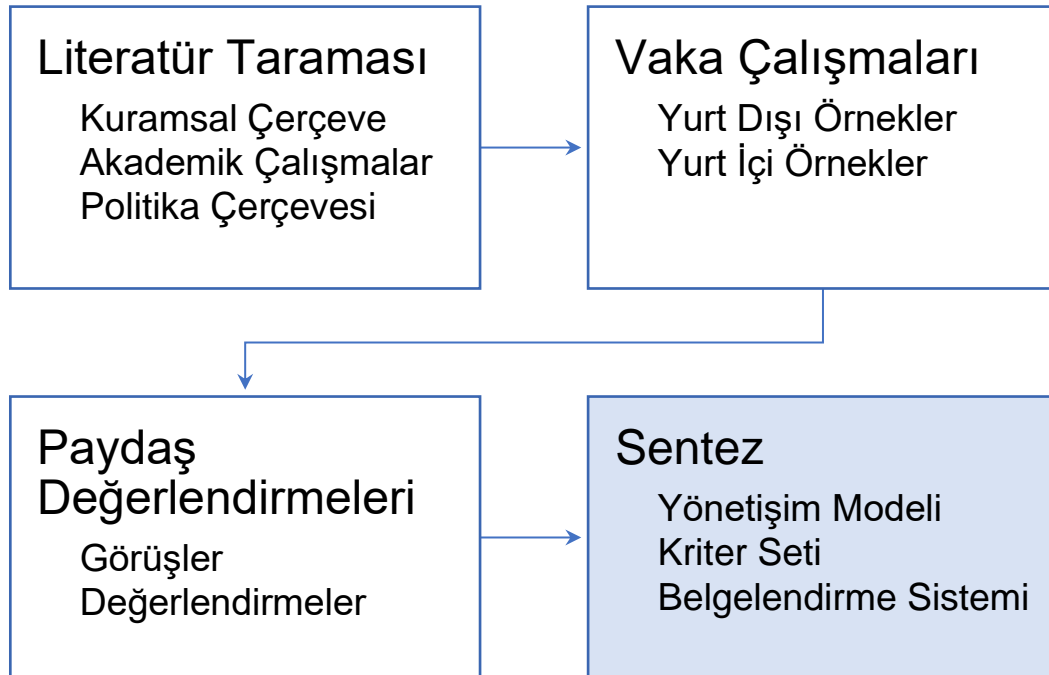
Literatür Taraması
Kuramsal Çerçeve
Akademik Çalışmalar
Politika Çerçevesi

Vaka Çalışmaları
Yurt Dışı Örnekler
Yurt İçi Örnekler

Paydaş Değerlendirmeleri
Görüşler
Değerlendirmeler

Sentez
Yönetişim Modeli
Kriter Seti
Belgelendirme Sistemi